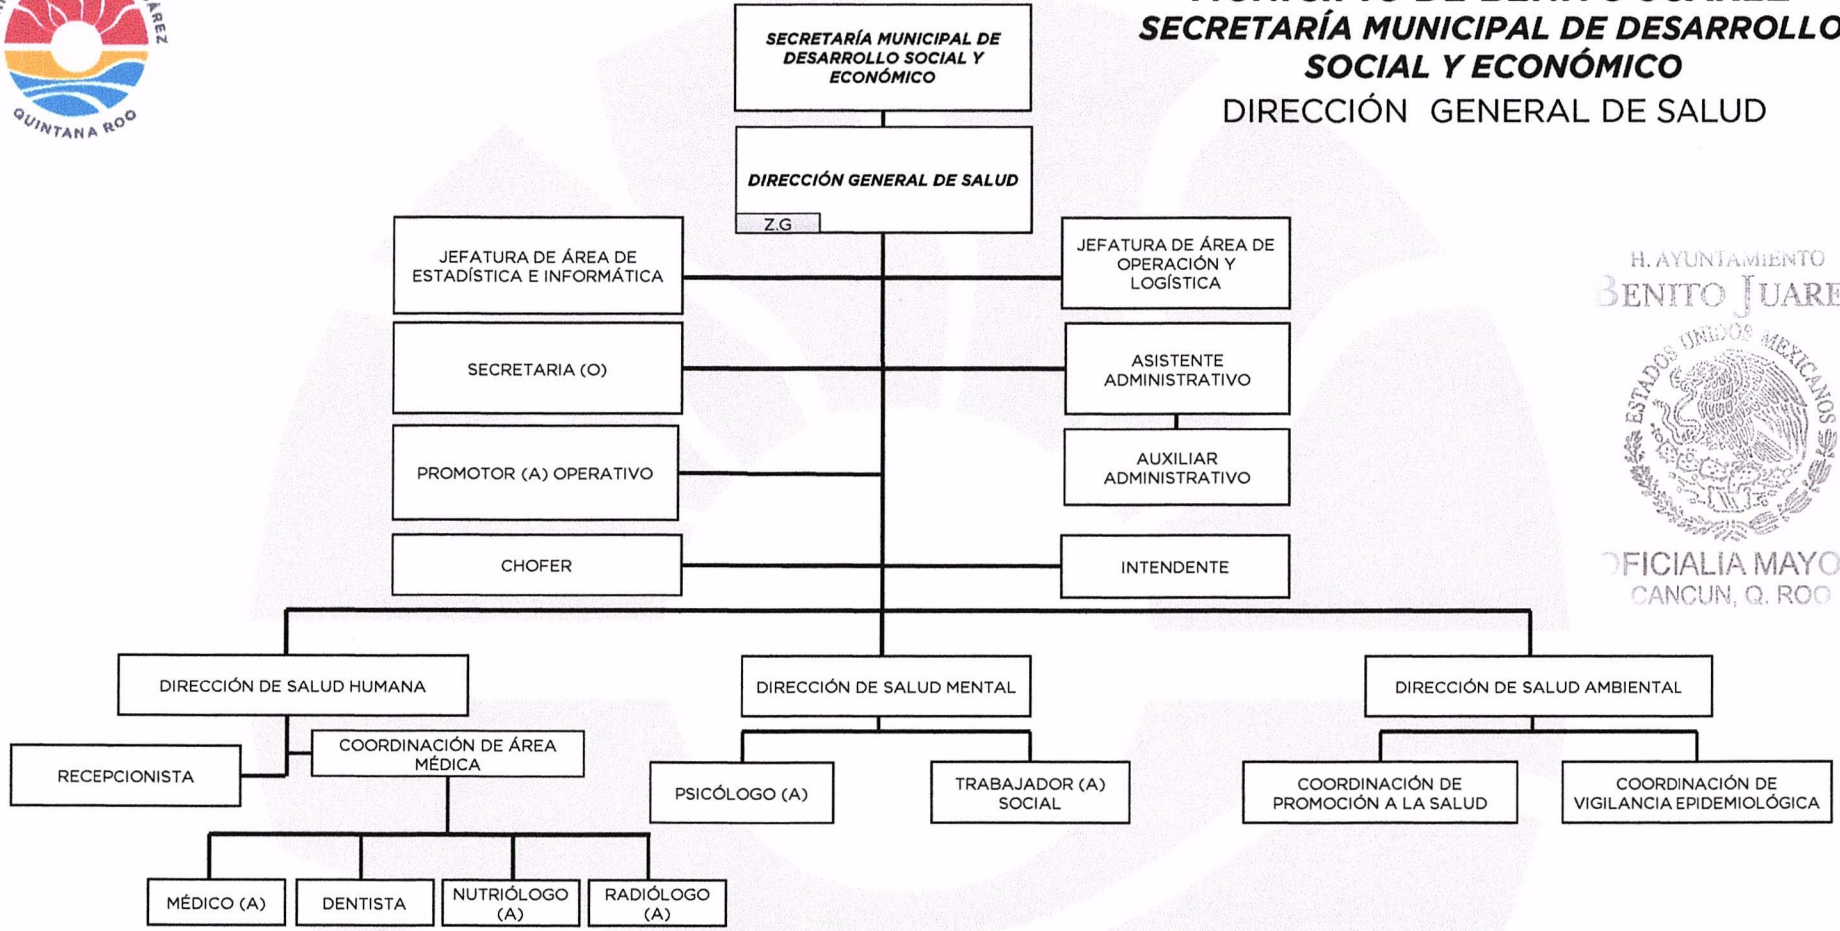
ÁREZ
QUINTANA ROO

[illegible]
SECRETARÍA MUNICIPAL DE DESARROLLO SOCIAL Y ECONÓMICO
DIRECCIÓN GENERAL DE SALUD

SECRETARÍA MUNICIPAL DE DESARROLLO SOCIAL Y ECONÓMICO

DIRECCIÓN GENERAL DE SALUD

Z.G

JEFATURA DE ÁREA DE ESTADÍSTICA E INFORMÁTICA

JEFATURA DE ÁREA DE OPERACIÓN Y LOGÍSTICA

SECRETARIA (O)

ASISTENTE ADMINISTRATIVO

PROMOTOR (A) OPERATIVO

AUXILIAR ADMINISTRATIVO

CHOFER

INTENDENTE

DIRECCIÓN DE SALUD HUMANA

DIRECCIÓN DE SALUD MENTAL

DIRECCIÓN DE SALUD AMBIENTAL

RECEPCIONISTA

COORDINACIÓN DE ÁREA MÉDICA

PSICÓLOGO (A)

TRABAJADOR (A) SOCIAL

COORDINACIÓN DE PROMOCIÓN A LA SALUD

COORDINACIÓN DE VIGILANCIA EPIDEMIOLÓGICA

MÉDICO (A)

DENTISTA

NUTRIÓLOGO (A)

RADIÓLOGO (A)

H. AYUNTAMIENTO
BENITO JUARE
ESTADOS UNIDOS MEXICANOS
FICIALIA MAYO
CANCUN, Q. ROO